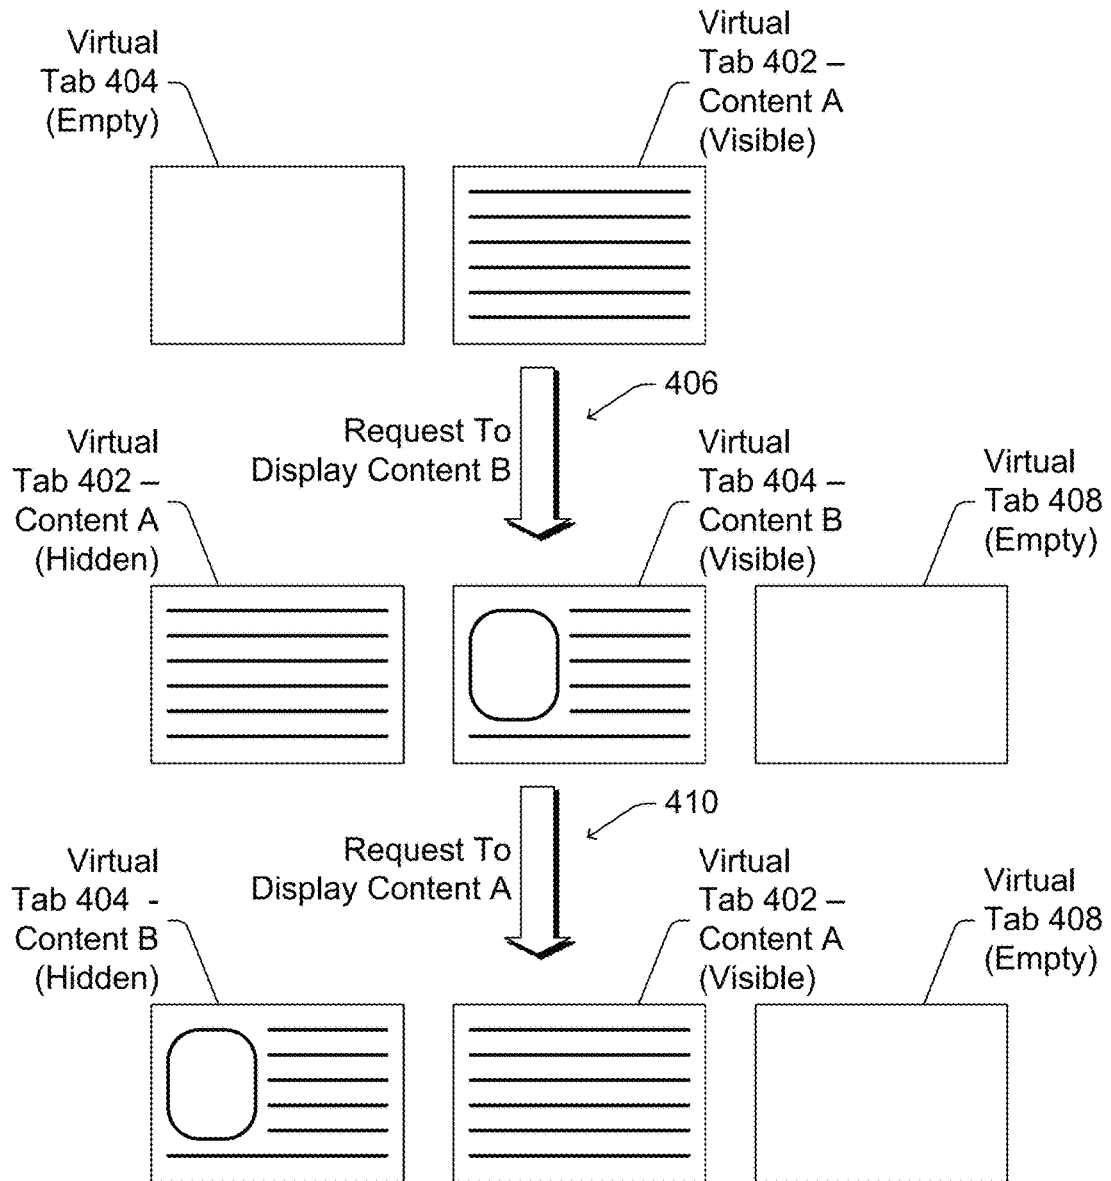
Virtual Tab 404 (Empty)

Virtual Tab 402 – Content A (Visible)

406

Request To Display Content B

Virtual Tab 402 – Content A (Hidden)

Virtual Tab 404 – Content B (Visible)

Virtual Tab 408 (Empty)

410

Request To Display Content A

Virtual Tab 404 - Content B (Hidden)

Virtual Tab 402 – Content A (Visible)

Virtual Tab 408 (Empty)